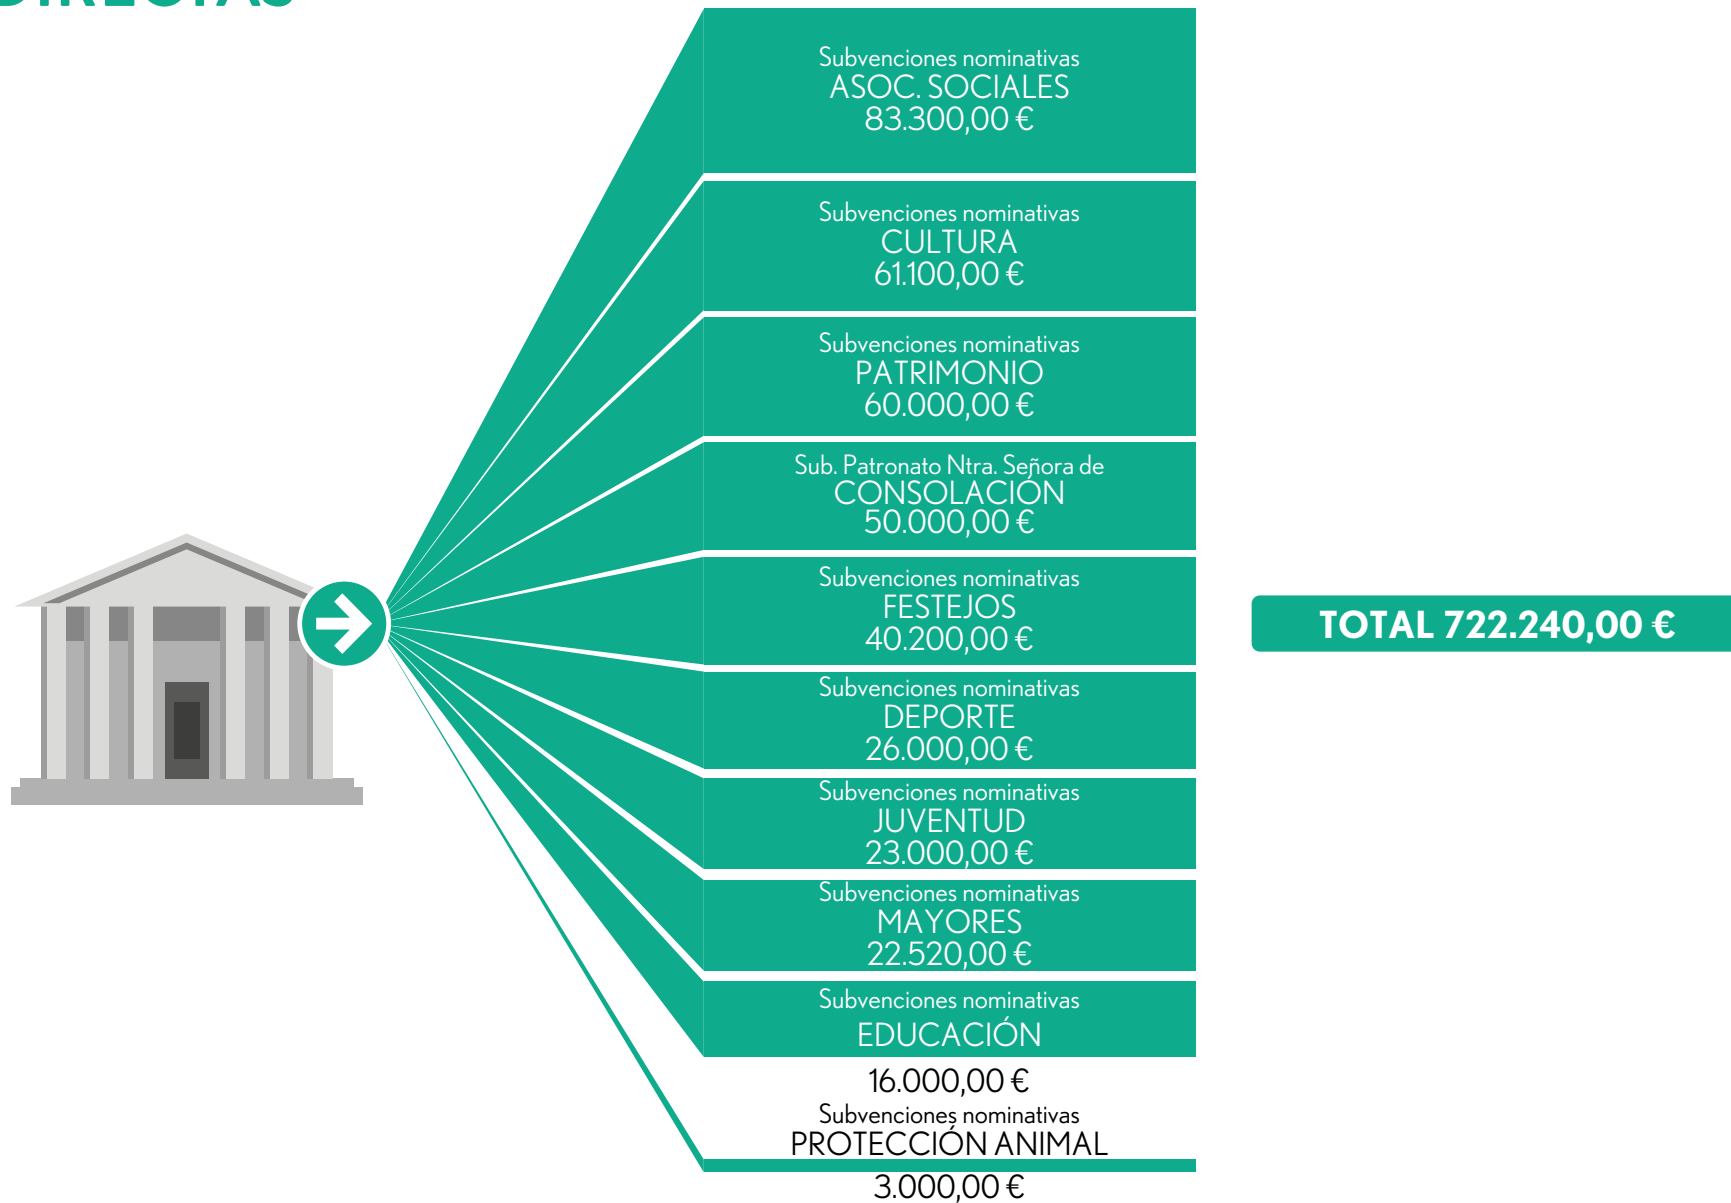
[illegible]

Subvenciones nominativas
ASOC. SOCIALES
83.300,00 €

Subvenciones nominativas
CULTURA
61.100,00 €

Subvenciones nominativas
PATRIMONIO
60.000,00 €

Sub. Patronato Ntra. Señora de
CONSOLACIÓN
50.000,00 €

Subvenciones nominativas
FESTEJOS
40.200,00 €

Subvenciones nominativas
DEPORTE
26.000,00 €

Subvenciones nominativas
JUVENTUD
23.000,00 €

Subvenciones nominativas
MAYORES
22.520,00 €

Subvenciones nominativas
EDUCACIÓN
16.000,00 €

Subvenciones nominativas
PROTECCIÓN ANIMAL
3.000,00 €

TOTAL 722.240,00 €